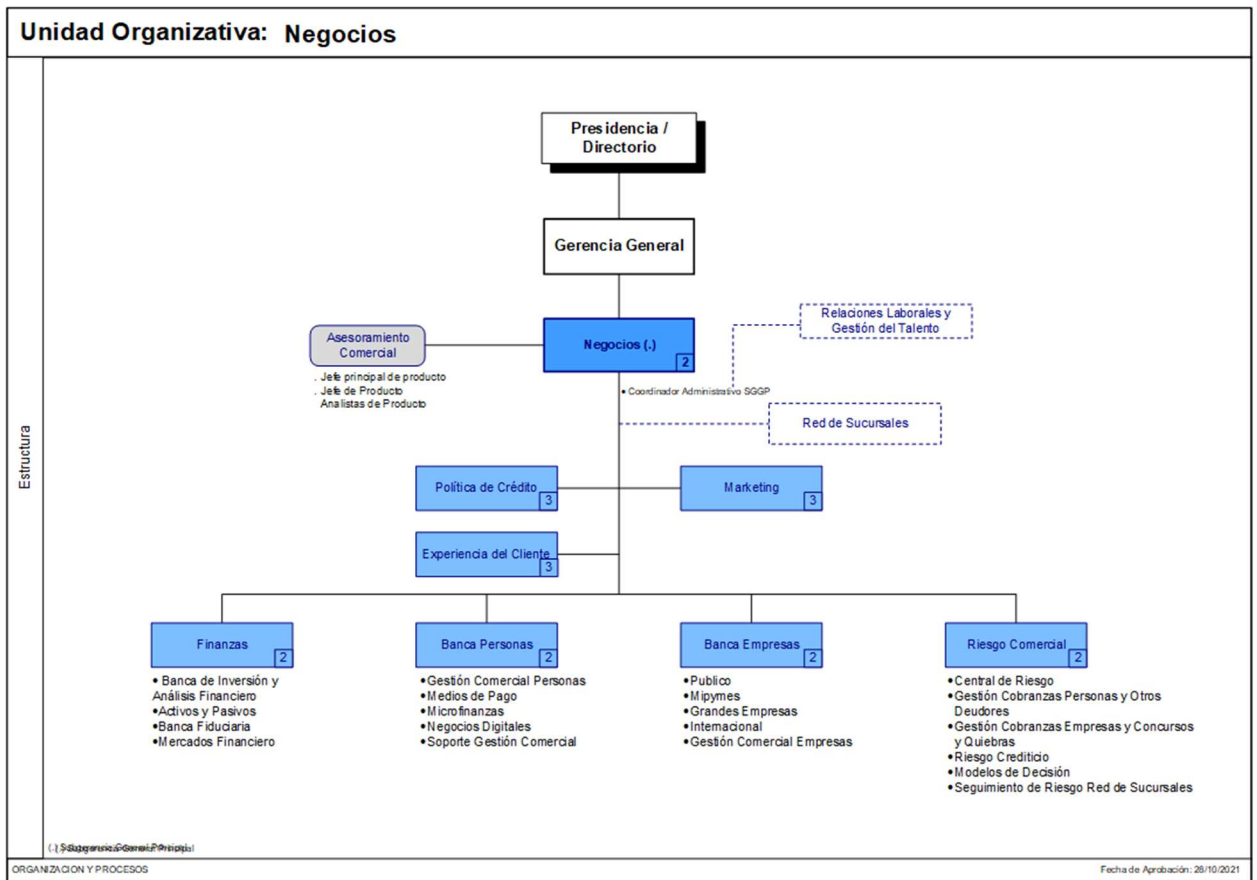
Unidad Organizativa: Negocios

Estructura

Presidencia / Directorio

Gerencia General

Relaciones Laborales y Gestión del Talento

Asesoramiento Comercial

Negocios (.) 2

. Jefe principal de producto
. Jefe de Producto
Analistas de Producto

• Coordinador Administrativo SGGP

Red de Sucursales

Política de Crédito 3

Marketing 3

Experiencia del Cliente 3

Finanzas 2
• Banca de Inversión y Análisis Financiero
•Activos y Pasivos
•Banca Fiduciaria
•Mercados Financiero

Banca Personas 2
•Gestión Comercial Personas
•Medios de Pago
•Microfinanzas
•Negocios Digitales
•Soporte Gestión Comercial

Banca Empresas 2
•Publico
•Mipymes
•Grandes Empresas
•Internacional
•Gestión Comercial Empresas

Riesgo Comercial 2
•Central de Riesgo
•Gestión Cobranzas Personas y Otros Deudores
•Gestión Cobranzas Empresas y Concursos y Quiebras
•Riesgo Crediticio
•Modelos de Decisión
•Seguimiento de Riesgo Red de Sucursales

(.) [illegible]

ORGANIZACION Y PROCESOS

Fecha de Aprobación: 28/10/2021